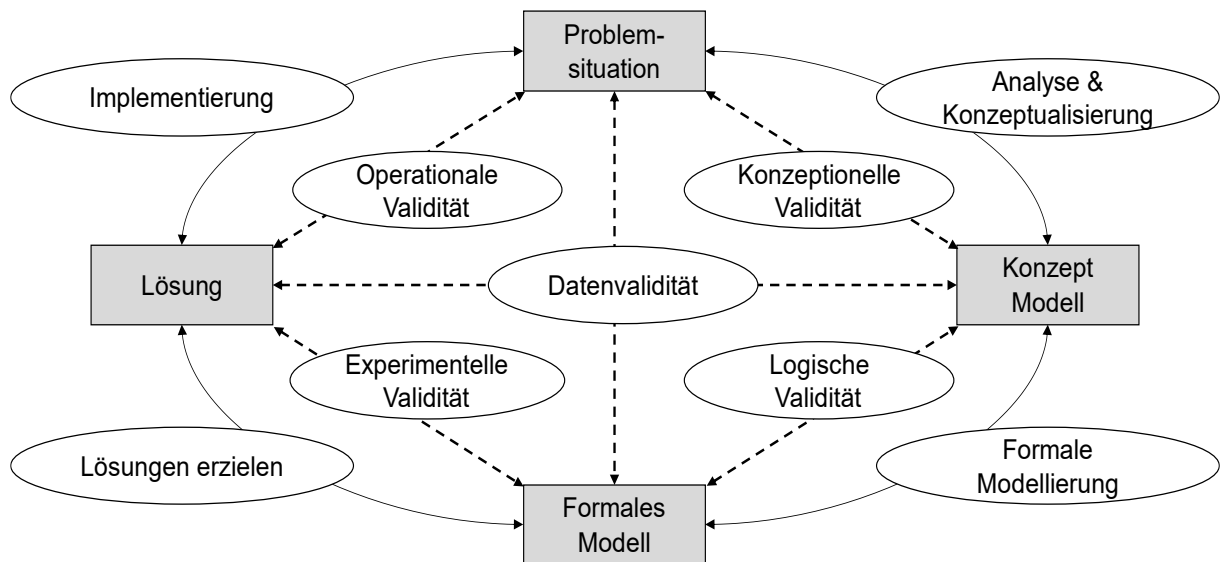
Problemsituation

Implementierung

Analyse & Konzeptualisierung

Operationale Validität

Konzeptionelle Validität

Lösung

Datenvalidität

Konzept Modell

Experimentelle Validität

Logische Validität

Lösungen erzielen

Formale Modellierung

Formales Modell